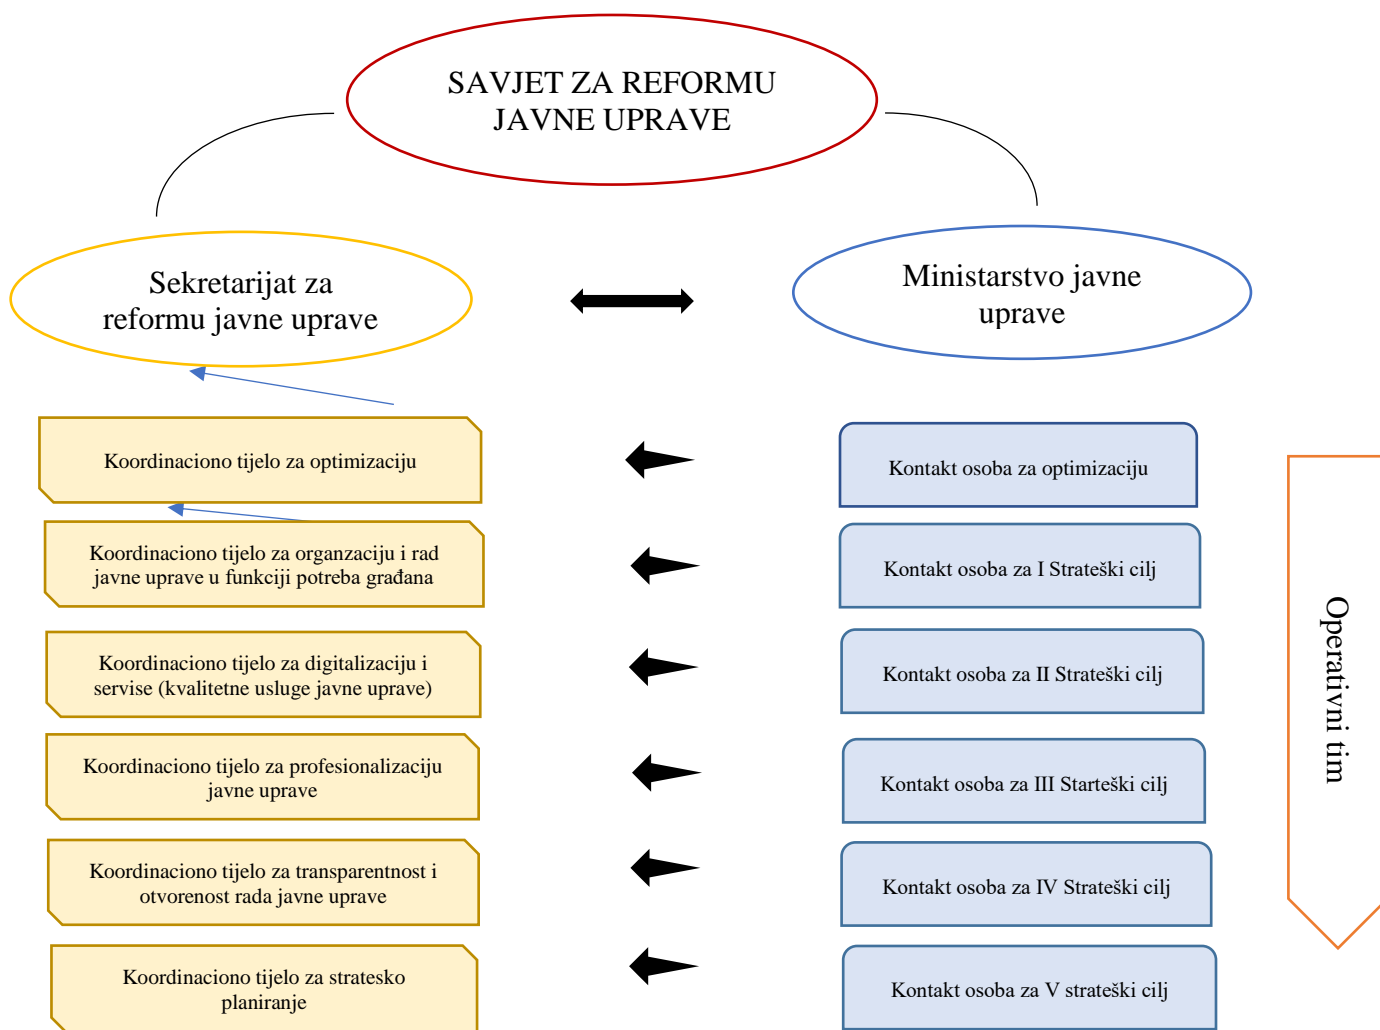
SAVJET ZA REFORMU JAVNE UPRAVE

Sekretarijat za reformu javne uprave

Ministarstvo javne uprave

Koordinaciono tijelo za optimizaciju

Kontakt osoba za optimizaciju

Koordinaciono tijelo za organzaciju i rad javne uprave u funkciji potreba građana

Kontakt osoba za I Strateški cilj

Koordinaciono tijelo za digitalizaciju i servise (kvalitetne usluge javne uprave)

Kontakt osoba za II Strateški cilj

Koordinaciono tijelo za profesionalizaciju javne uprave

Kontakt osoba za III Starteški cilj

Koordinaciono tijelo za transparentnost i otvorenost rada javne uprave

Kontakt osoba za IV Strateški cilj

Koordinaciono tijelo za stratesko planiranje

Kontakt osoba za V strateški cilj

Operativni tim